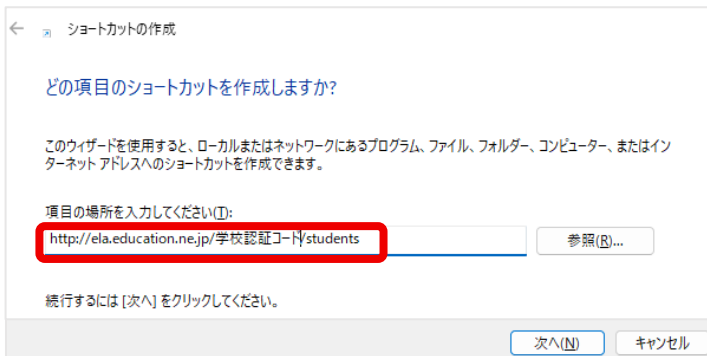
ショートカットの作成

どの項目のショートカットを作成しますか?

このウィザードを使用すると、ローカルまたはネットワークにあるプログラム、ファイル、フォルダー、コンピューター、またはインターネット アドレスへのショートカットを作成できます。

項目の場所を入力してください(T):

http://ela.education.ne.jp/学校認証コード/students

参照(R)...

続行するには [次へ] をクリックしてください。

次へ(N)

キャンセル